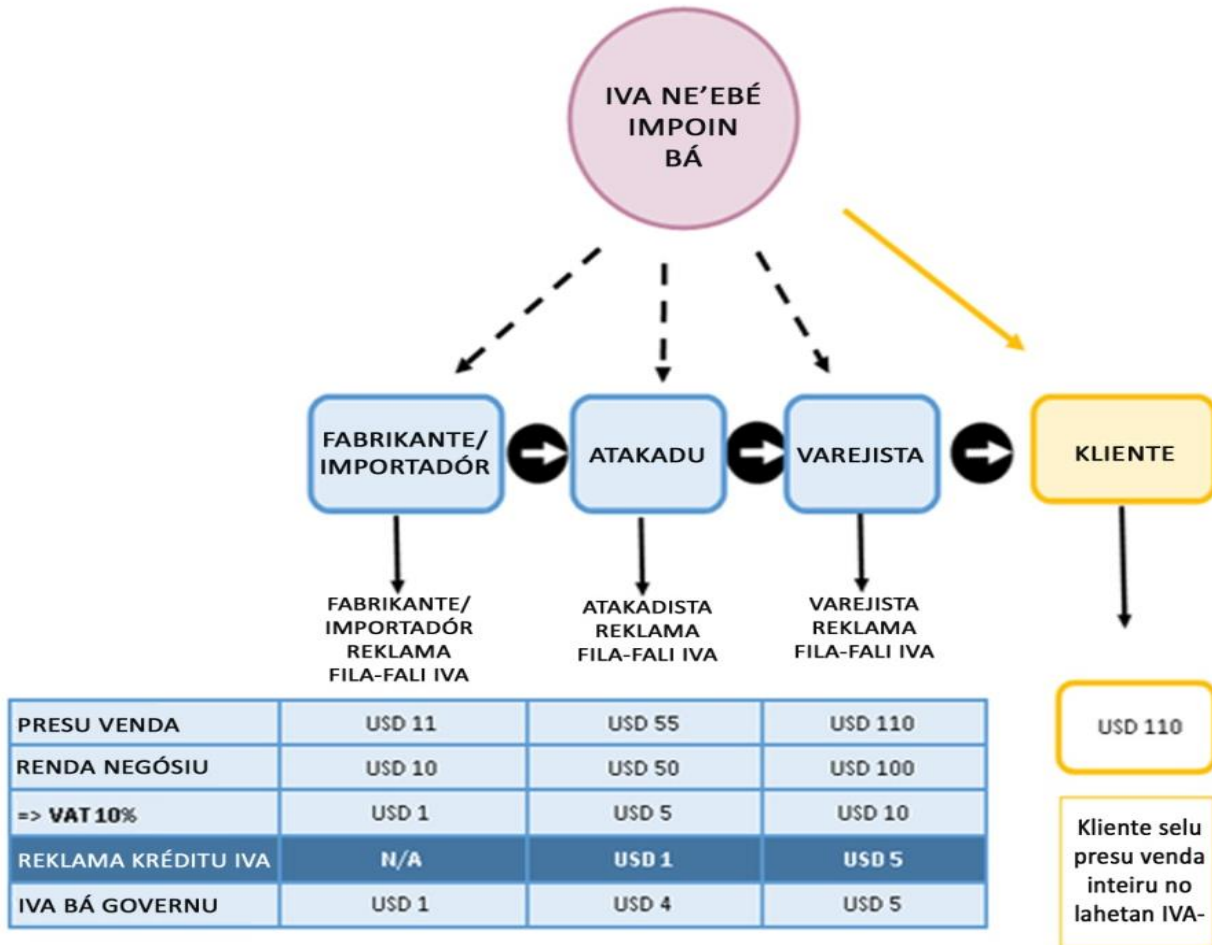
IVA NE'EBÉ IMPOIN BÁ

FABRIKANTE/ IMPORTADÓR

ATAKADU

VAREJISTA

KLIENTE

FABRIKANTE/ IMPORTADÓR REKLAMA FILA-FALI IVA

ATAKADISTA REKLAMA FILA-FALI IVA

VAREJISTA REKLAMA FILA-FALI IVA

| PRESU VENDA | USD 11 | USD 55 | USD 110 |
|---|---|---|---|
| RENDA NEGÓSIU | USD 10 | USD 50 | USD 100 |
| => VAT 10% | USD 1 | USD 5 | USD 10 |
| REKLAMA KRÉDITU IVA | N/A | USD 1 | USD 5 |
| IVA BÁ GOVERNU | USD 1 | USD 4 | USD 5 |

USD 110

Kliente selu presu venda inteiru no lahetan IVA-